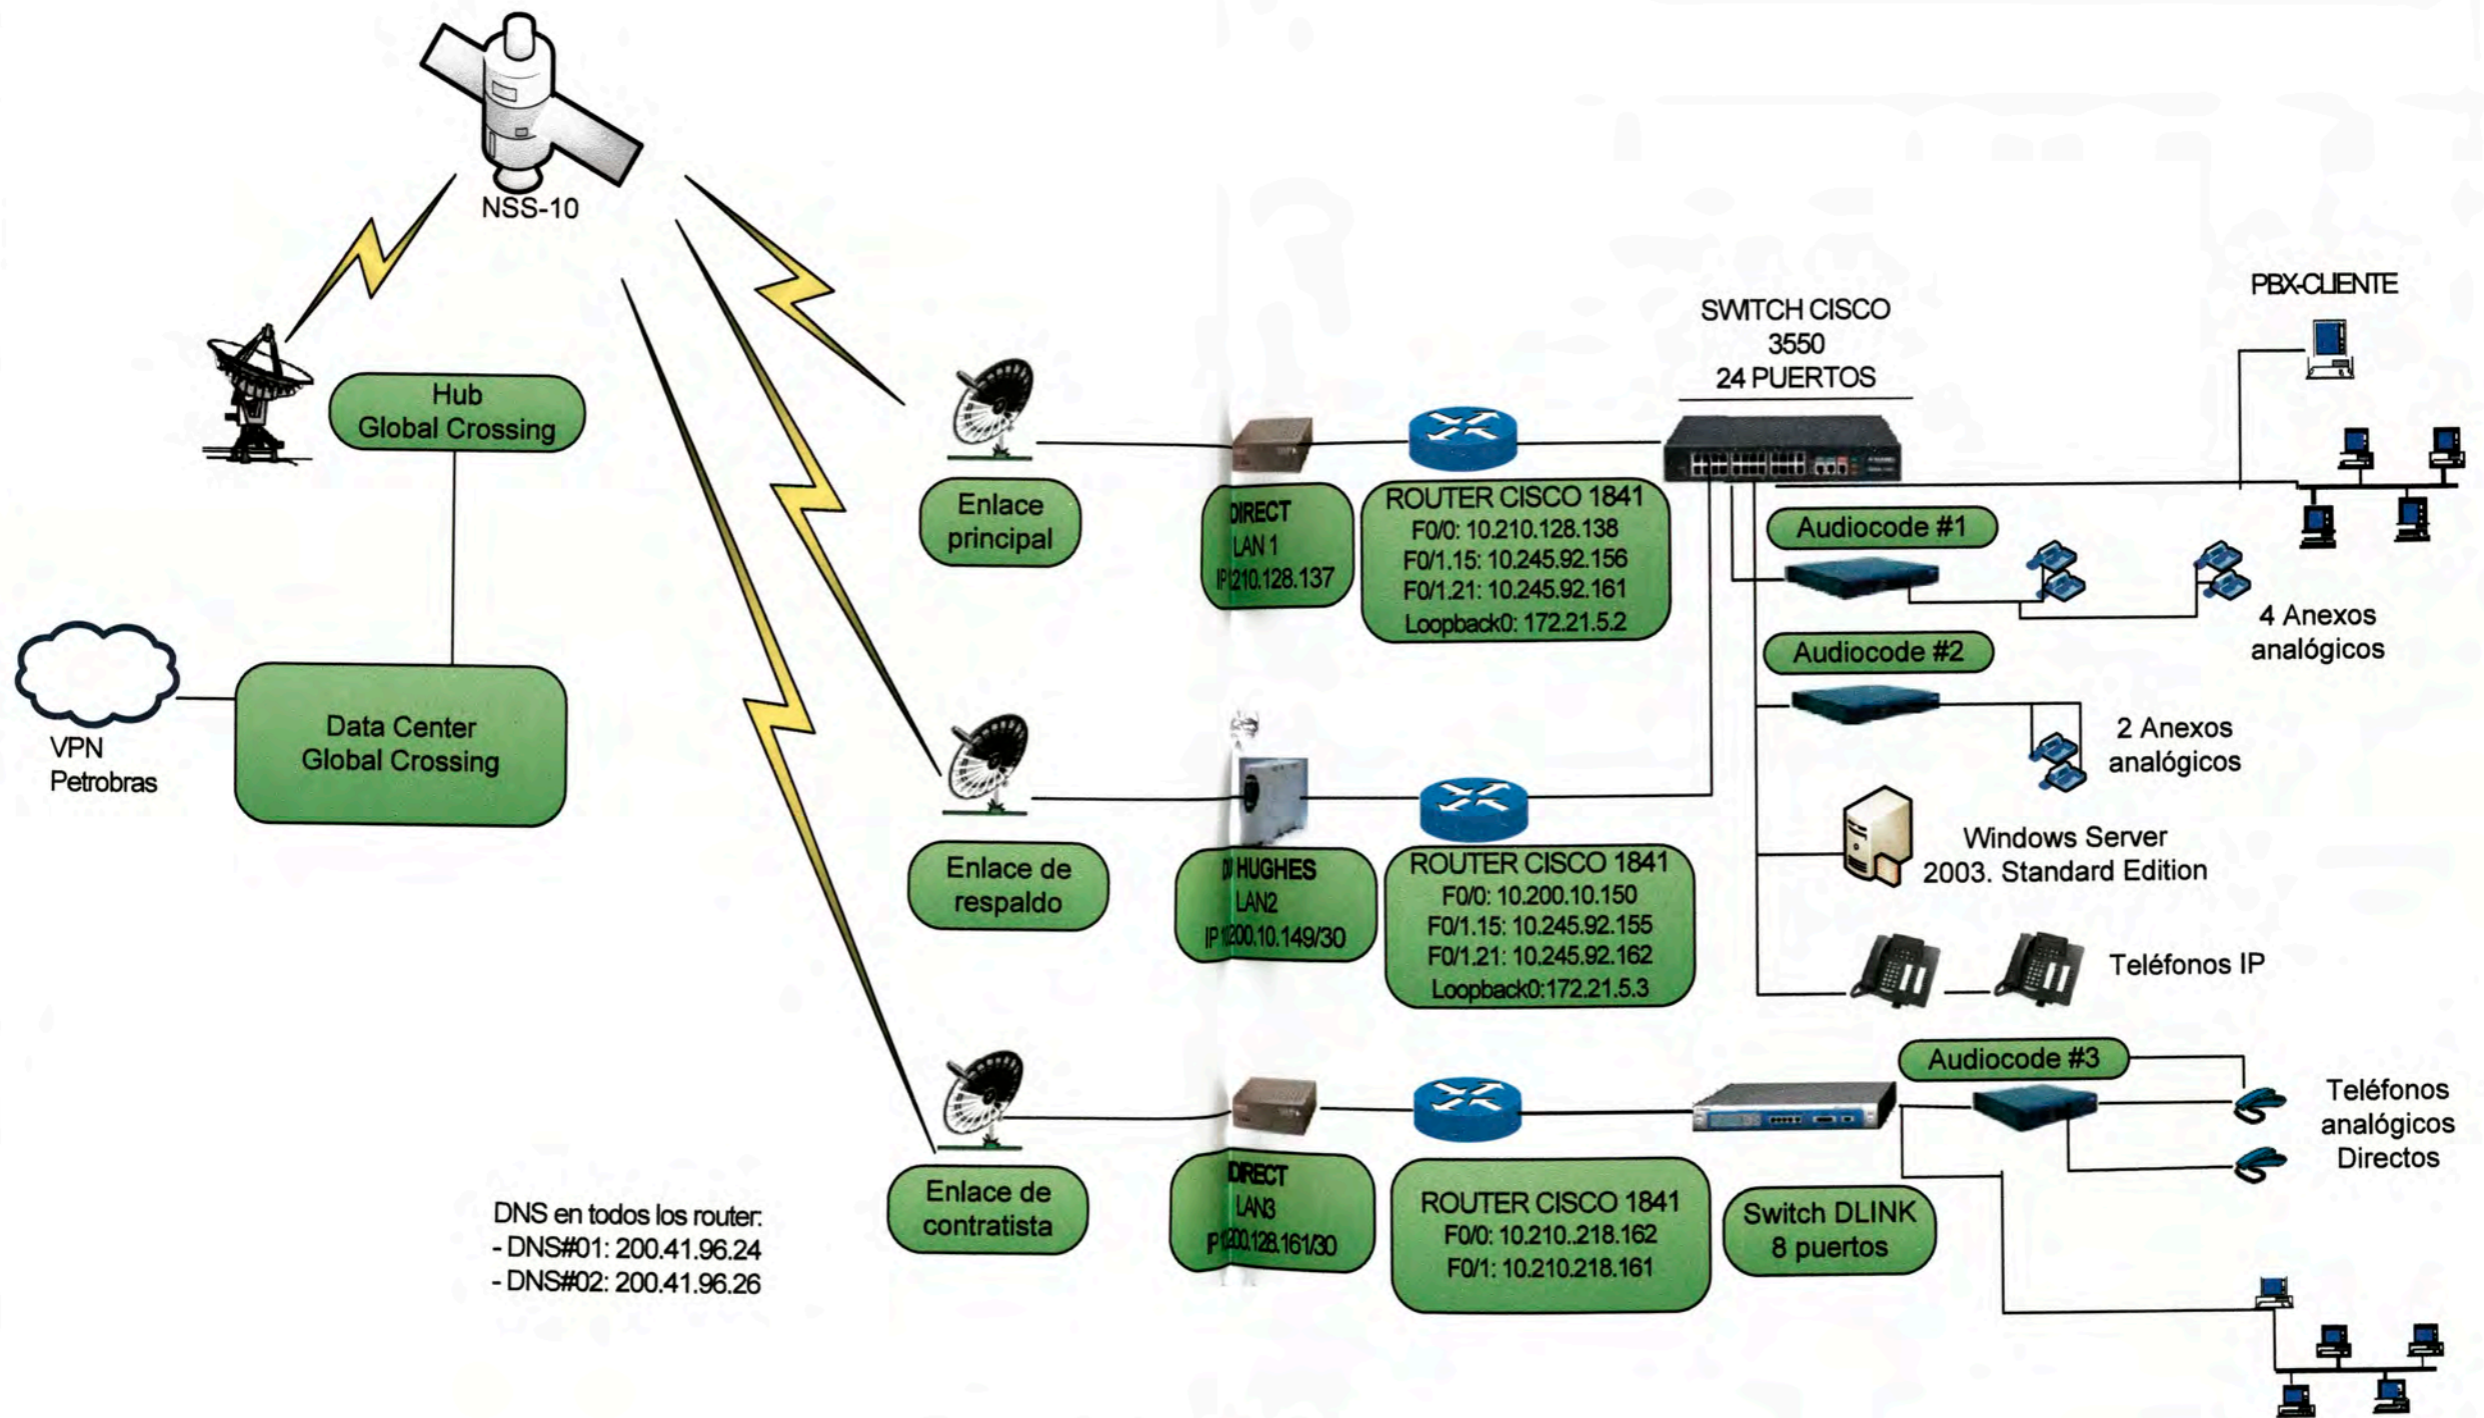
NSS-10

Hub
Global Crossing

Data Center
Global Crossing

VPN
Petrobras

Enlace principal

Enlace de respaldo

Enlace de contratista

DIRECT
LAN 1
IP 210.128.137

HUGHES
LAN2
IP 200.10.149/30

DIRECT
LAN3
IP 200.128.161/30

ROUTER CISCO 1841
F0/0: 10.210.128.138
F0/1.15: 10.245.92.156
F0/1.21: 10.245.92.161
Loopback0: 172.21.5.2

ROUTER CISCO 1841
F0/0: 10.200.10.150
F0/1.15: 10.245.92.155
F0/1.21: 10.245.92.162
Loopback0:172.21.5.3

ROUTER CISCO 1841
F0/0: 10.210..218.162
F0/1: 10.210.218.161

SWITCH CISCO
3550
24 PUERTOS

PBX-CLIENTE

Audiocode #1

4 Anexos analógicos

Audiocode #2

2 Anexos analógicos

Windows Server
2003. Standard Edition

Teléfonos IP

Audiocode #3

Teléfonos analógicos Directos

Switch DLINK
8 puertos

DNS en todos los router:
- DNS#01: 200.41.96.24
- DNS#02: 200.41.96.26